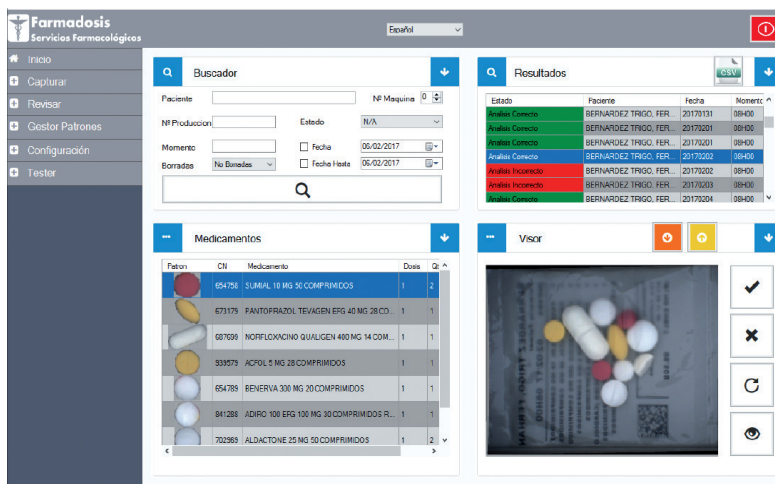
Farmadosis
Servicios Farmacológicos

Español

Inicio
Capturar
Revisar
Gestor Patrones
Configuración
Tester

Buscador

Paciente
Nº Maquina 0
Nº Produccion
Estado N/A
Momento
Fecha 06/02/2017
Borradas No Borradas
Fecha Hasta 06/02/2017

Resultados

CSV

| Estado | Paciente | Fecha | Momento |
|---|---|---|---|
| Analisis Correcto | BERNARDEZ TRIGO, FER... | 20170131 | 08H00 |
| Analisis Correcto | BERNARDEZ TRIGO, FER... | 20170201 | 08H00 |
| Analisis Correcto | BERNARDEZ TRIGO, FER... | 20170201 | 08H00 |
| Analisis Correcto | BERNARDEZ TRIGO, FER... | 20170202 | 08H00 |
| Analisis Incorrecto | BERNARDEZ TRIGO, FER... | 20170202 | 08H00 |
| Analisis Incorrecto | BERNARDEZ TRIGO, FER... | 20170203 | 08H00 |
| Analisis Correcto | BERNARDEZ TRIGO, FER... | 20170204 | 08H00 |

Medicamentos

| Patron | CN | Medicamento | Dosis | Q |
|---|---|---|---|---|
| | 654756 | SUMIAL 10 MG 50 COMPRIMIDOS | 1 | 2 |
| | 673179 | PANTOPRAZOL TEVAGEN EFG 40 MG 28 CO... | 1 | 1 |
| | 687699 | NORFLOXACINO QUALIGEN 400 MG 14 COM... | 1 | 1 |
| | 939579 | ACFOL 5 MG 28 COMPRIMIDOS | 1 | 1 |
| | 654789 | BENERVA 300 MG 20 COMPRIMIDOS | 1 | 1 |
| | 841288 | ADIRO 100 EFG 100 MG 30 COMPRIMIDOS R... | 1 | 1 |
| | 702969 | ALDACTONE 25 MG 50 COMPRIMIDOS | 1 | 2 |

Visor